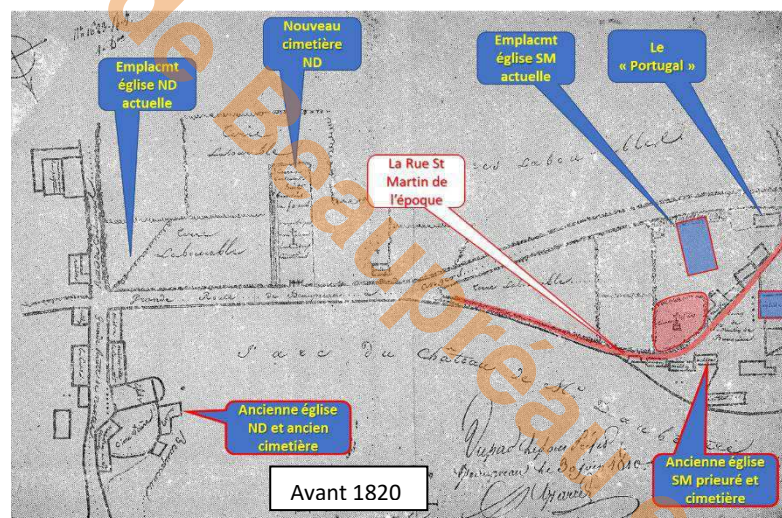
Emplacmt église ND actuelle

Nouveau cimetière ND

Emplacmt église SM actuelle

Le « Portugal »

La Rue St Martin de l'époque

Ancienne église ND et ancien cimetière

Ancienne église SM prieuré et cimetière

Avant 1820

Cour Labouelle

Grande Route de Beaupréau

Parc du Chateau de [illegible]

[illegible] Beaupréau le 30 juin 1810

de Beaupréau